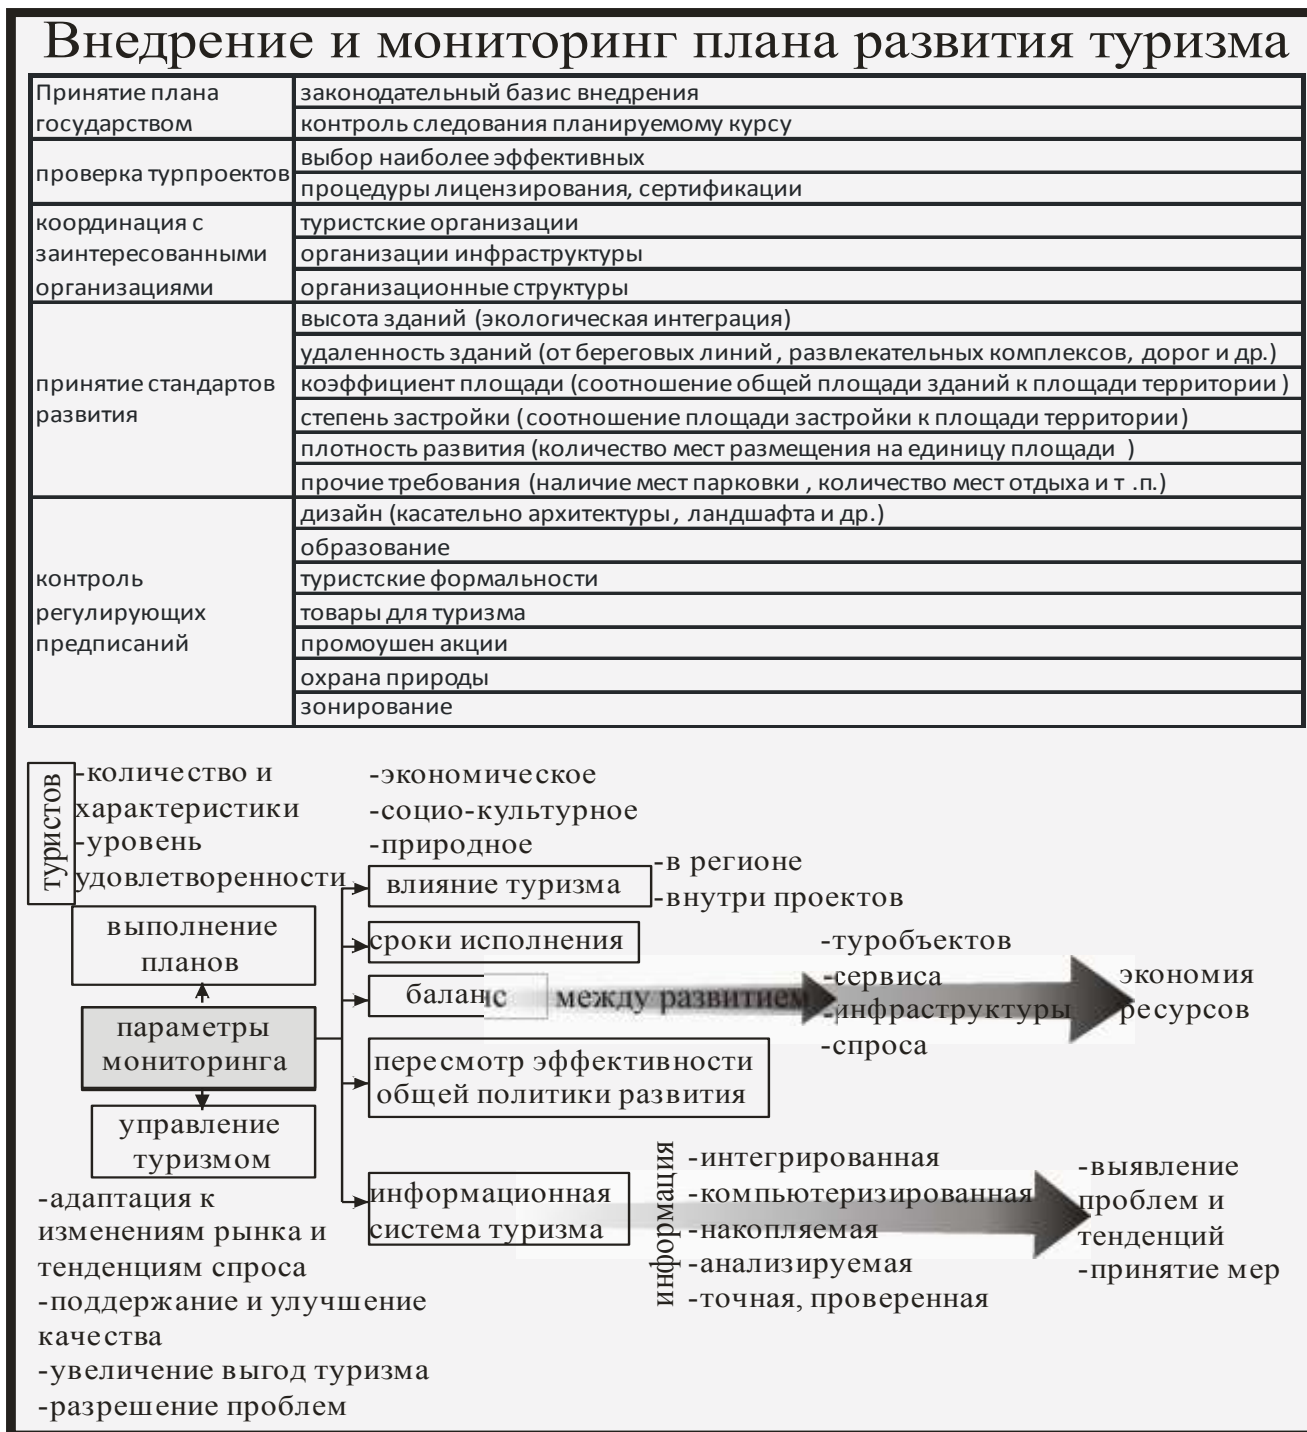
Внедрение и мониторинг плана развития туризма

| | |
|---|---|
| Принятие плана государством | законодательный базис внедрения |
| | контроль следования планируемому курсу |
| проверка турпроектов | выбор наиболее эффективных |
| | процедуры лицензирования, сертификации |
| координация с заинтересованными организациями | туристские организации |
| | организации инфраструктуры |
| | организационные структуры |
| принятие стандартов развития | высота зданий (экологическая интеграция) |
| | удаленность зданий (от береговых линий , развлекательных комплексов, дорог и др.) |
| | коэффициент площади (соотношение общей площади зданий к площади территории ) |
| | степень застройки (соотношение площади застройки к площади территории) |
| | плотность развития (количество мест размещения на единицу площади ) |
| | прочие требования (наличие мест парковки , количество мест отдыха и т .п.) |
| контроль регулирующих предписаний | дизайн (касательно архитектуры , ландшафта и др.) |
| | образование |
| | туристские формальности |
| | товары для туризма |
| | промоушен акции |
| | охрана природы |
| | зонирование |

туристов
-количество и характеристики
-уровень удовлетворенности

выполнение планов

параметры мониторинга

управление туризмом

-адаптация к изменениям рынка и тенденциям спроса
-поддержание и улучшение качества
-увеличение выгод туризма
-разрешение проблем

-экономическое
-социо-культурное
-природное

влияние туризма
-в регионе
-внутри проектов

сроки исполнения

баланс между развитием
-турообъектов
-сервиса
-инфраструктуры
-спроса
экономия ресурсов

пересмотр эффективности общей политики развития

информационная система туризма

информация
-интегрированная
-компьютеризированная
-накопляемая
-анализируемая
-точная, проверенная

-выявление проблем и тенденций
-принятие мер